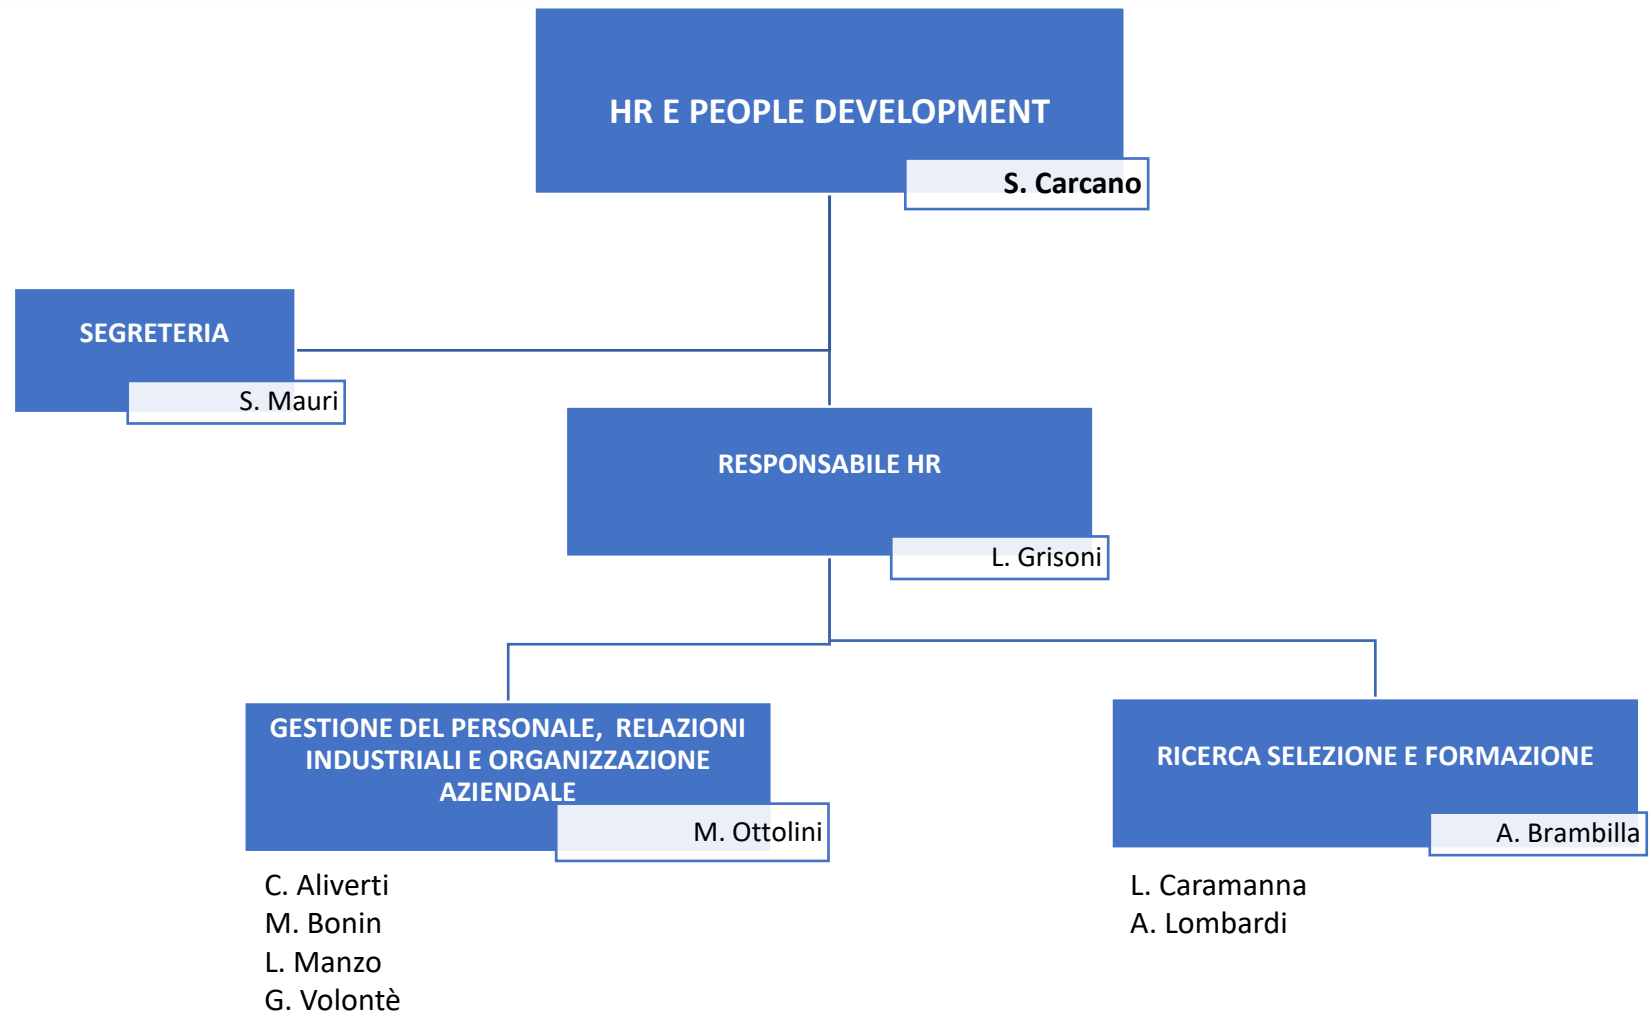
HR E PEOPLE DEVELOPMENT

S. Carcano

SEGRETERIA

S. Mauri

RESPONSABILE HR

L. Grisoni

GESTIONE DEL PERSONALE, RELAZIONI INDUSTRIALI E ORGANIZZAZIONE AZIENDALE

M. Ottolini

C. Aliverti
M. Bonin
L. Manzo
G. Volontè

RICERCA SELEZIONE E FORMAZIONE

A. Brambilla

L. Caramanna
A. Lombardi